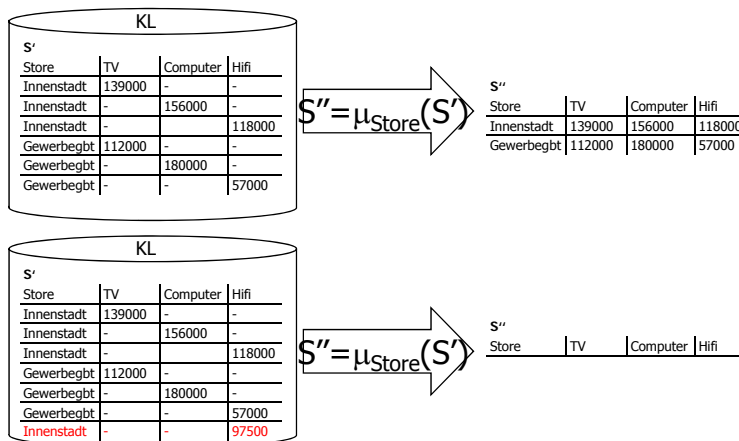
KL

S'

| Store | TV | Computer | Hifi |
|---|---|---|---|
| Innenstadt | 139000 | - | - |
| Innenstadt | - | 156000 | - |
| Innenstadt | - | | 118000 |
| Gewerbegbt | 112000 | - | - |
| Gewerbegbt | - | 180000 | - |
| Gewerbegbt | - | - | 57000 |

$S'' = \mu_{Store}(S')$

S''

| Store | TV | Computer | Hifi |
|---|---|---|---|
| Innenstadt | 139000 | 156000 | 118000 |
| Gewerbegbt | 112000 | 180000 | 57000 |

KL

S'

| Store | TV | Computer | Hifi |
|---|---|---|---|
| Innenstadt | 139000 | - | - |
| Innenstadt | - | 156000 | - |
| Innenstadt | - | | 118000 |
| Gewerbegbt | 112000 | - | - |
| Gewerbegbt | - | 180000 | - |
| Gewerbegbt | - | - | 57000 |
| Innenstadt | - | - | 97500 |

$S'' = \mu_{Store}(S')$

S''

| Store | TV | Computer | Hifi |
|---|---|---|---|